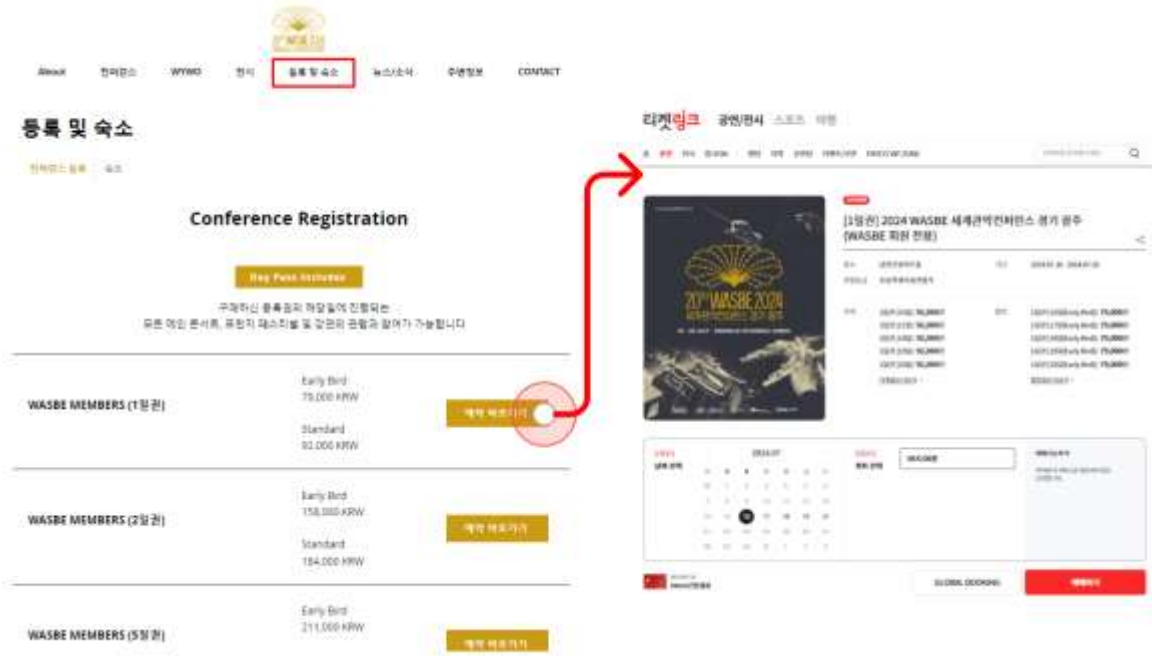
About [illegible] WYWO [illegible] 등록 및 숙소 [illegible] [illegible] CONTACT

등록 및 숙소

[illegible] 숙소

Conference Registration

Day Pass Includes

구매하신 등록권의 해당일에 진행되는
모든 메인 콘서트, 퓨전지 페스티벌 및 강연의 관람과 참여가 가능합니다

WASBE MEMBERS (1일권)
Early Bird
70,000 KRW
Standard
92,000 KRW
예매 바로가기

WASBE MEMBERS (2일권)
Early Bird
158,000 KRW
Standard
184,000 KRW
예매 바로가기

WASBE MEMBERS (5일권)
Early Bird
211,000 KRW
예매 바로가기

티켓링크 공연/전시 스포츠 여행

[1일권] 2024 WASBE 세계관악컨퍼런스 광주 (WASBE 회원 전용)

20th WASBE 2024

2024.07

GLOBAL BOOKING

예매하기